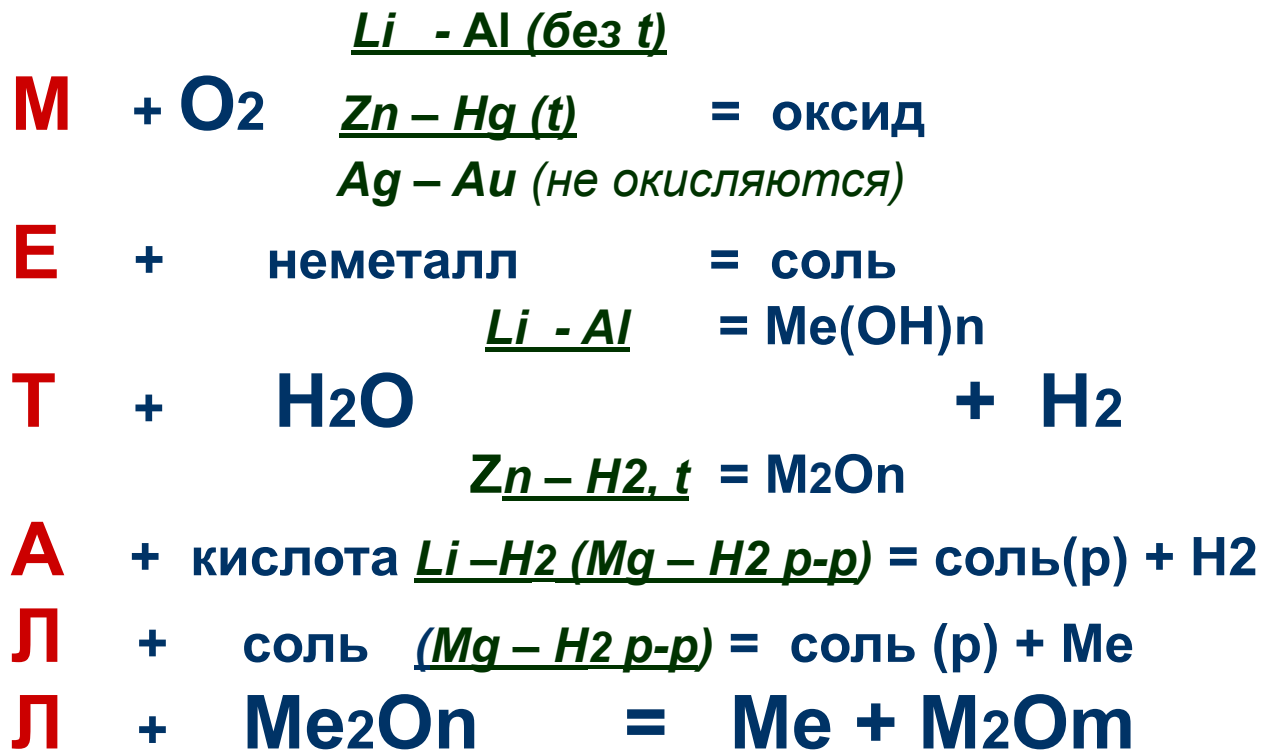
Li - Al (без t)

М + $O_2$ Zn – Hg (t) = оксид

Ag – Au (не окисляются)

Е + неметалл = соль

Li - Al = Me(OH)n

Т + $H_2O$ + $H_2$

Zn – H2, t = $M_2On$

А + кислота Li –$H_2$ (Mg – H2 р-р) = соль(р) + H2

Л + соль (Mg – $H_2$ р-р) = соль (р) + Me

Л + $Me_2On$ = Me + $M_2Om$